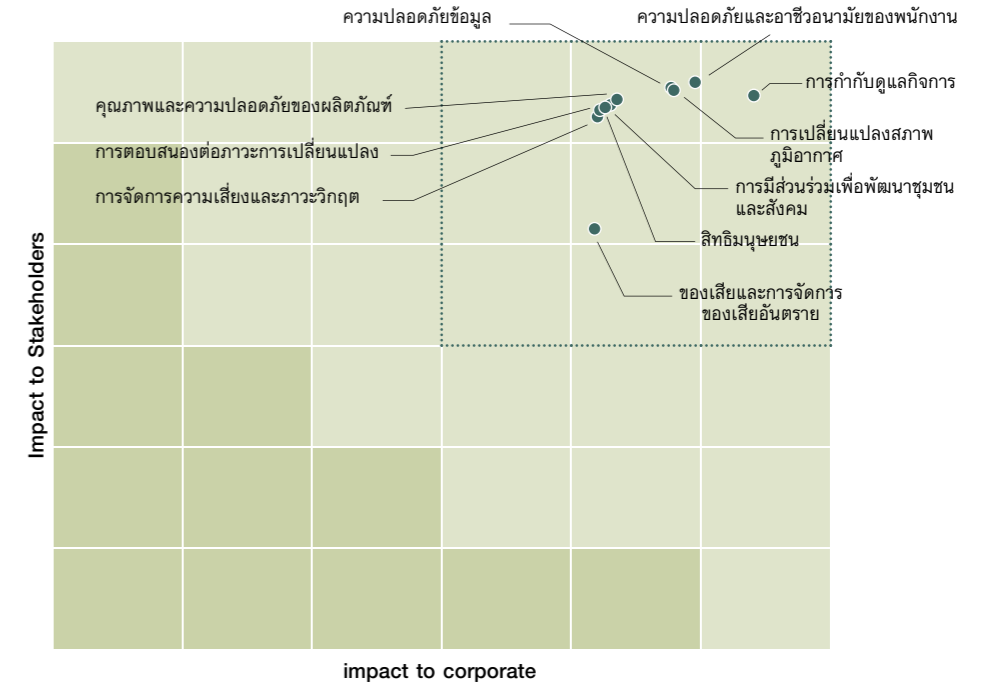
ความปลอดภัยข้อมูล

ความปลอดภัยและอาชีวอนามัยของพนักงาน

การกำกับดูแลกิจการ

คุณภาพและความปลอดภัยของผลิตภัณฑ์

การเปลี่ยนแปลงสภาพภูมิอากาศ

การตอบสนองต่อภาวะการเปลี่ยนแปลง

การจัดการความเสี่ยงและภาวะวิกฤต

การมีส่วนร่วมเพื่อพัฒนาชุมชนและสังคม

สิทธิมนุษยชน

ของเสียและการจัดการของเสียอันตราย

Impact to Stakeholders

impact to corporate